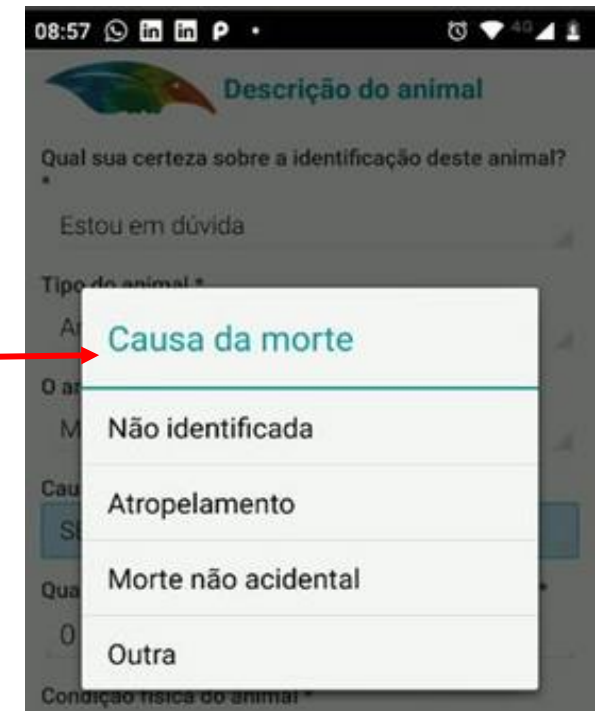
08:57

Descrição do animal

Qual sua certeza sobre a identificação deste animal? *

Estou em dúvida

Tipo do animal *

A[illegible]

O a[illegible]

M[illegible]

Cau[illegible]

S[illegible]

Qua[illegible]

0

Condição física do animal *

Causa da morte

Não identificada

Atropelamento

Morte não acidental

Outra